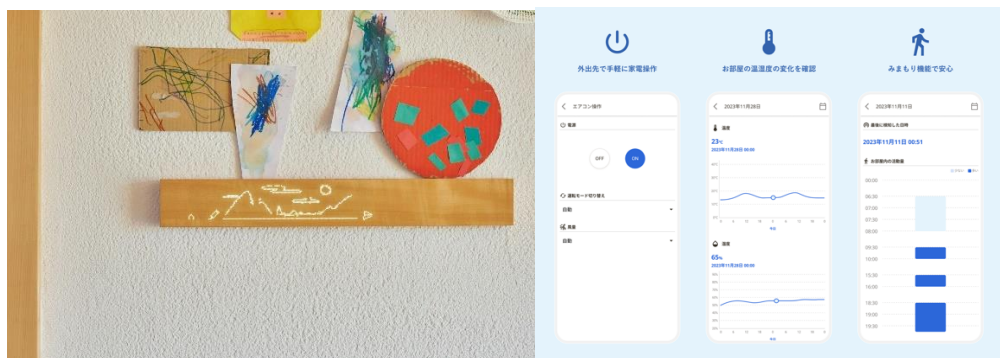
外出先で手軽に家電操作

お部屋の温湿度の変化を確認

みまもり機能で安心

エアコン操作

電源

OFF

ON

運転モード切り替え

自動

風量

自動

2023年11月28日

温度

23℃

2023年11月28日 00:00

湿度

65%

2023年11月28日 00:00

2023年11月11日

最後に検知した日時

2023年11月11日 00:51

お部屋内の活動量

06:00

07:00

09:00

10:00

15:00

16:00

18:00

19:00